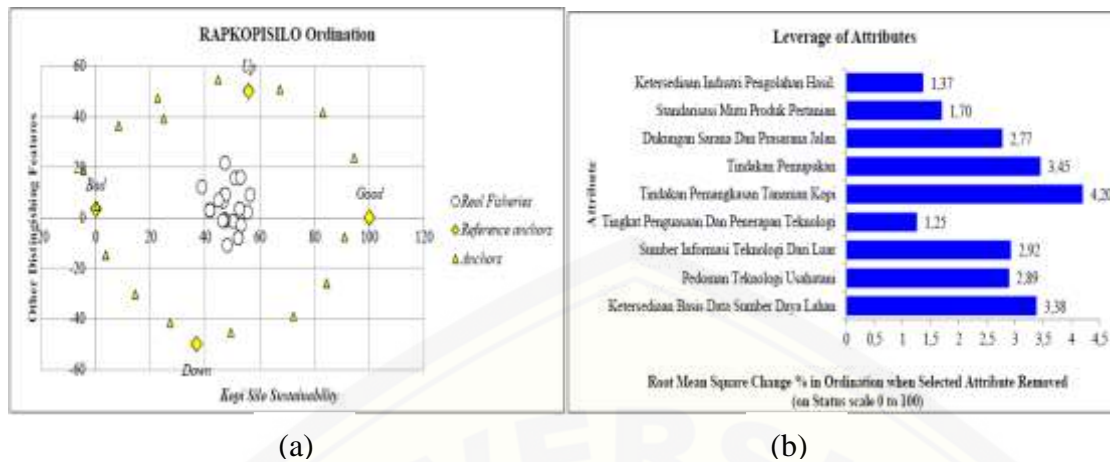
RAPKOPISILO Ordination

60
40
20
0
-20
-40
-60
-20 0 20 40 60 80 100 120

Up
Bad
Good
Down

Other Distinguishing Features

Kopi Silo Sustainability

○Real Fisheries
◇Reference anchors
△Anchors

Leverage of Attributes

Attribute

| Attribute | Value |
|---|---|
| Ketersediaan Industri Pengolahan Hasil | 1,37 |
| Standarisasi Mutu Produk Pertanian | 1,70 |
| Dukungan Sarana Dan Prasarana Jalan | 2,77 |
| Tindakan Pemangkasan | 3,45 |
| Tindakan Pemangkasan Tanaman Kopi | 4,20 |
| Tingkat Penguasaan Dan Penerapan Teknologi | 1,25 |
| Sumber Informasi Teknologi Dari Luar | 2,92 |
| Pedoman Teknologi Usahatani | 2,89 |
| Ketersediaan Basis Data Sumber Daya Lahan | 3,38 |

0 0,5 1 1,5 2 2,5 3 3,5 4 4,5

Root Mean Square Change % in Ordination when Selected Attribute Removed (on Status scale 0 to 100)

(a)

(b)